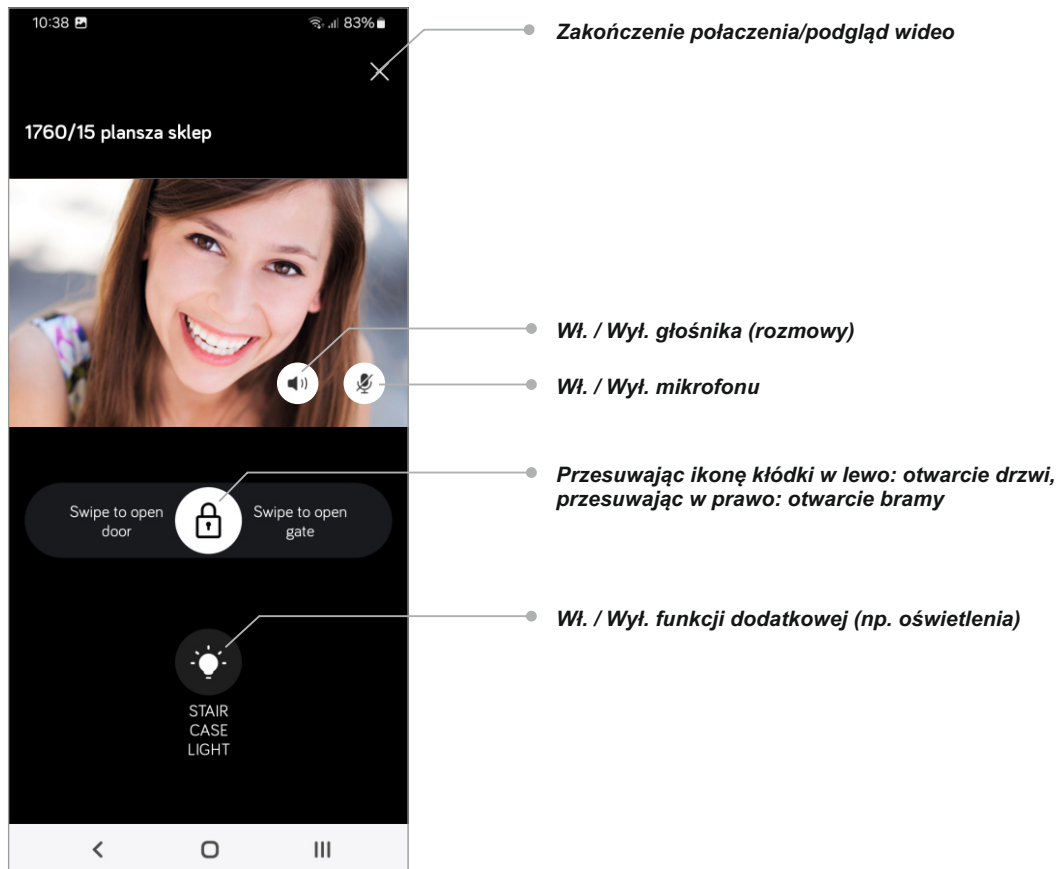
10:38 83%

1760/15 plansza sklep

Swipe to open door

Swipe to open gate

STAIR CASE LIGHT

Zakończenie połaczenia/podgląd wideo

Wł. / Wył. głośnika (rozmowy)

Wł. / Wył. mikrofonu

Przesuwając ikonę kłódki w lewo: otwarcie drzwi, przesuwając w prawo: otwarcie bramy

Wł. / Wył. funkcji dodatkowej (np. oświetlenia)